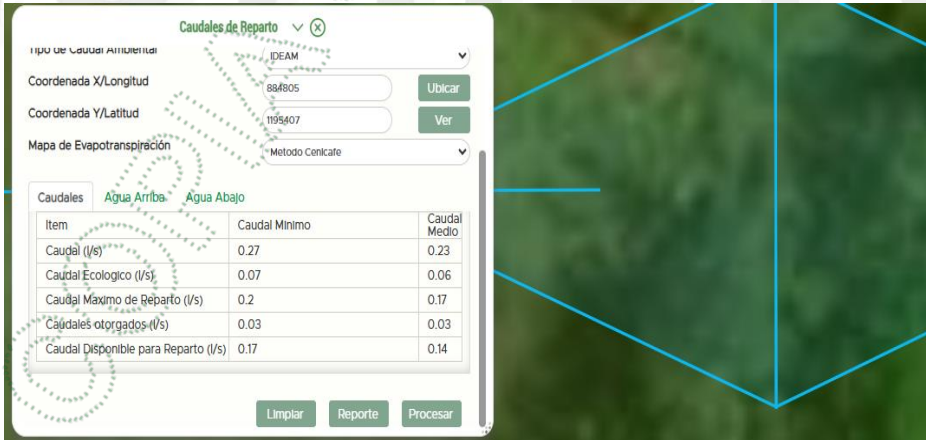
Caudales de Reparto

Tipo de Caudal Ambiental
IDEAM

Coordenada X/Longitud
884805
Ubicar

Coordenada Y/Latitud
1195407
Ver

Mapa de Evapotranspiración
Metodo Cenicafe

Caudales
Agua Arriba
Agua Abajo

| Item | Caudal Minimo | Caudal Medio |
|---|---|---|
| Caudal (l/s) | 0.27 | 0.23 |
| Caudal Ecologico (l/s) | 0.07 | 0.06 |
| Caudal Maximo de Reparto (l/s) | 0.2 | 0.17 |
| Caudales otorgados (l/s) | 0.03 | 0.03 |
| Caudal Disponible para Reparto (l/s) | 0.17 | 0.14 |

Limpiar
Reporte
Procesar